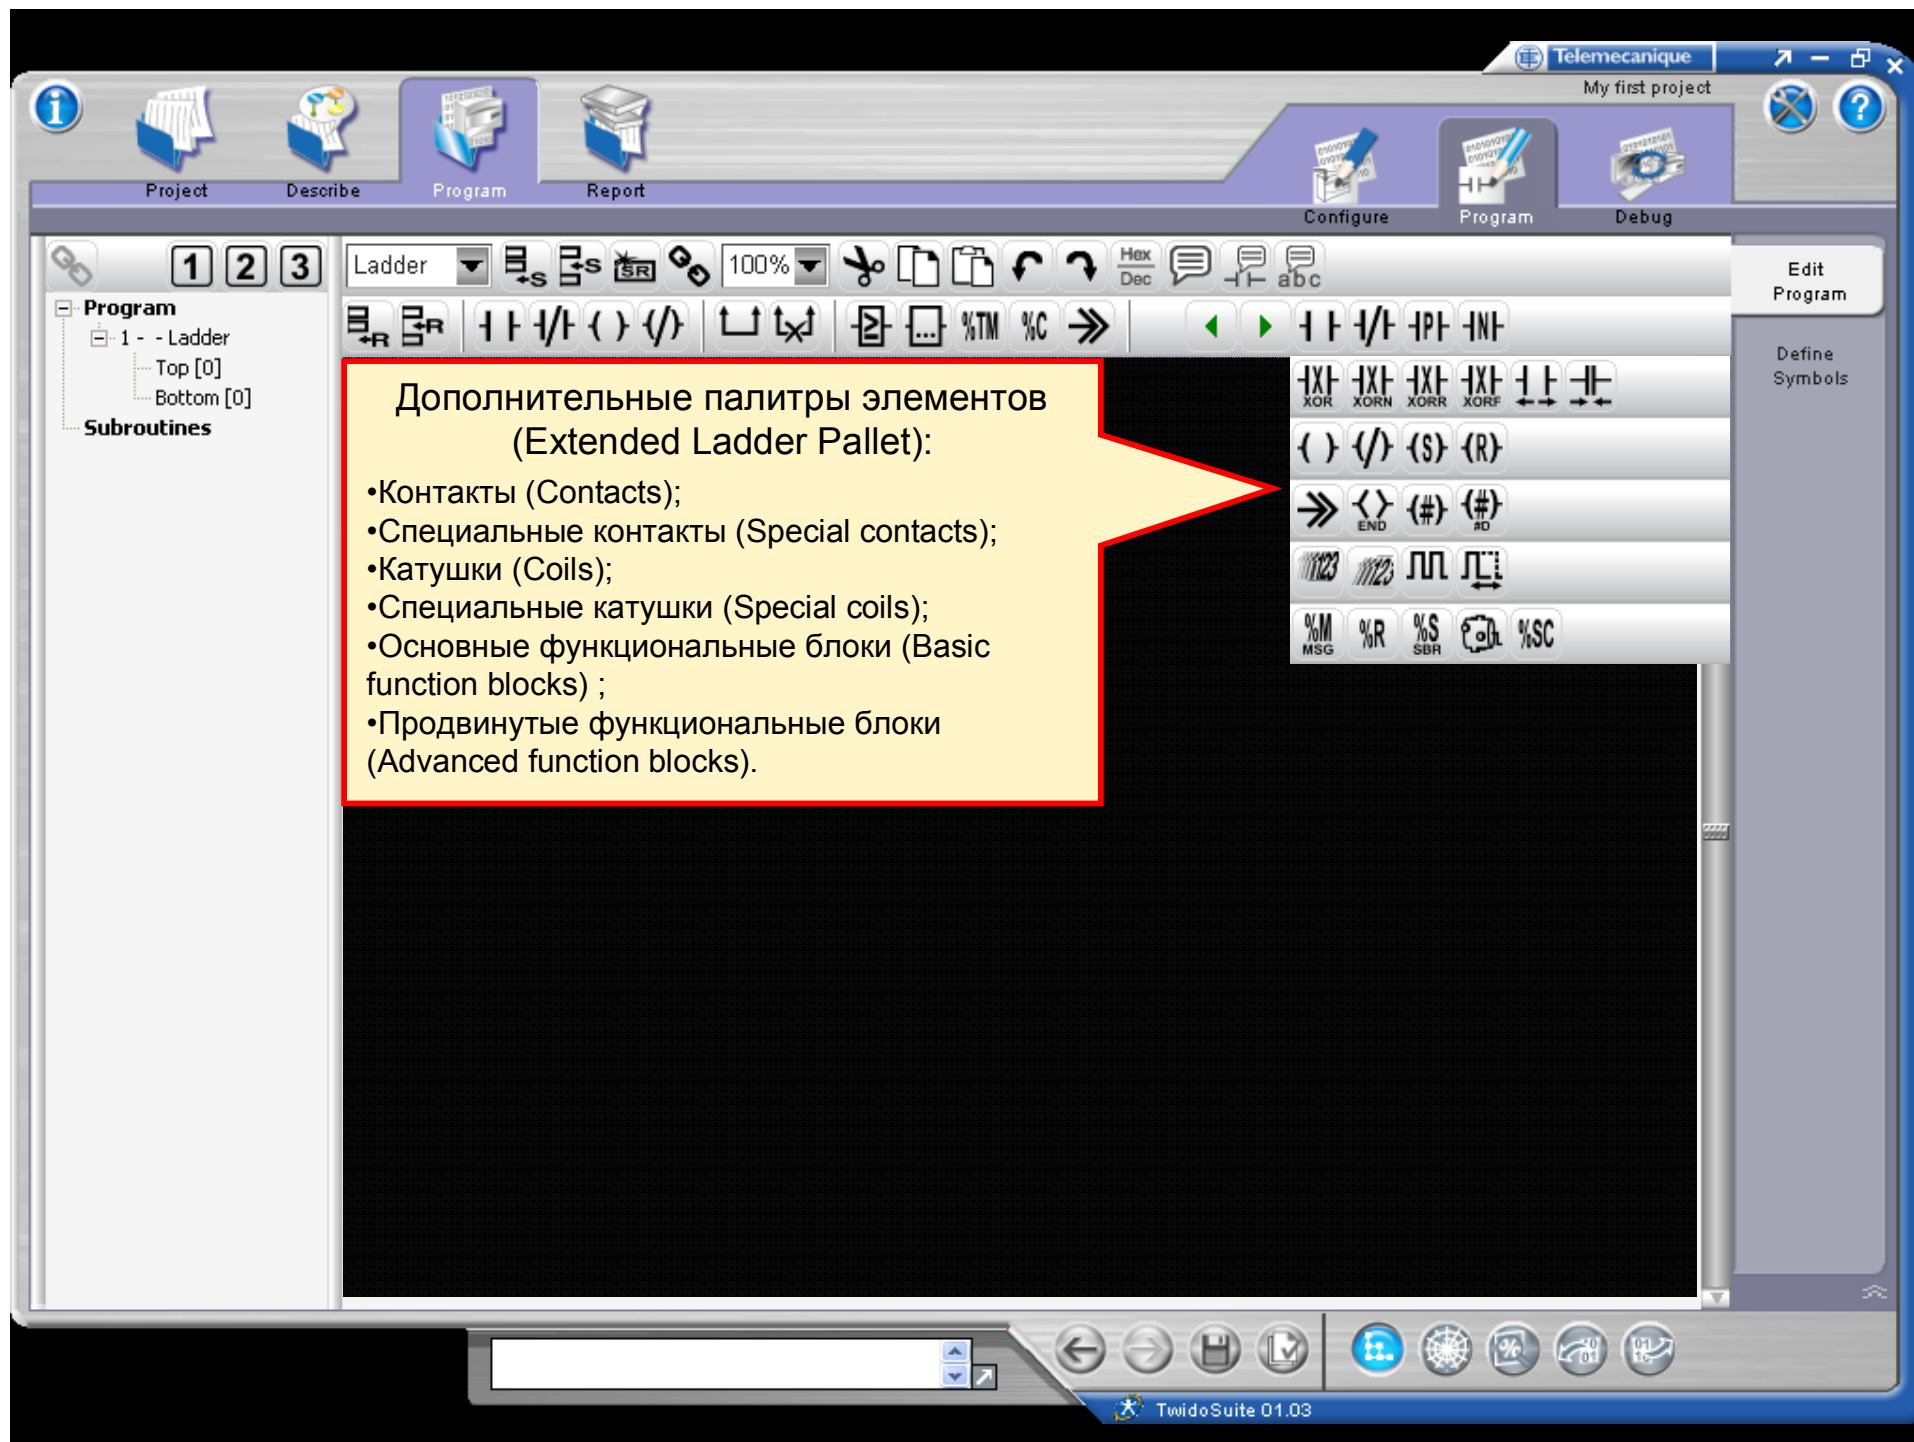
Telemecanique
My first project

Project
Describe
Program
Report

Configure
Program
Debug

1 2 3
Ladder
100%
Hex Dec
abc

Edit Program
Define Symbols

Program
1 - - Ladder
Top [0]
Bottom [0]
Subroutines

XOR XORN XORR XORF
(S) (R)
END #D
%M MSG %R %S SBR %SC

Дополнительные палитры элементов (Extended Ladder Pallet):
•Контакты (Contacts);
•Специальные контакты (Special contacts);
•Катушки (Coils);
•Специальные катушки (Special coils);
•Основные функциональные блоки (Basic function blocks) ;
•Продвинутые функциональные блоки (Advanced function blocks).

TwidoSuite 01.03